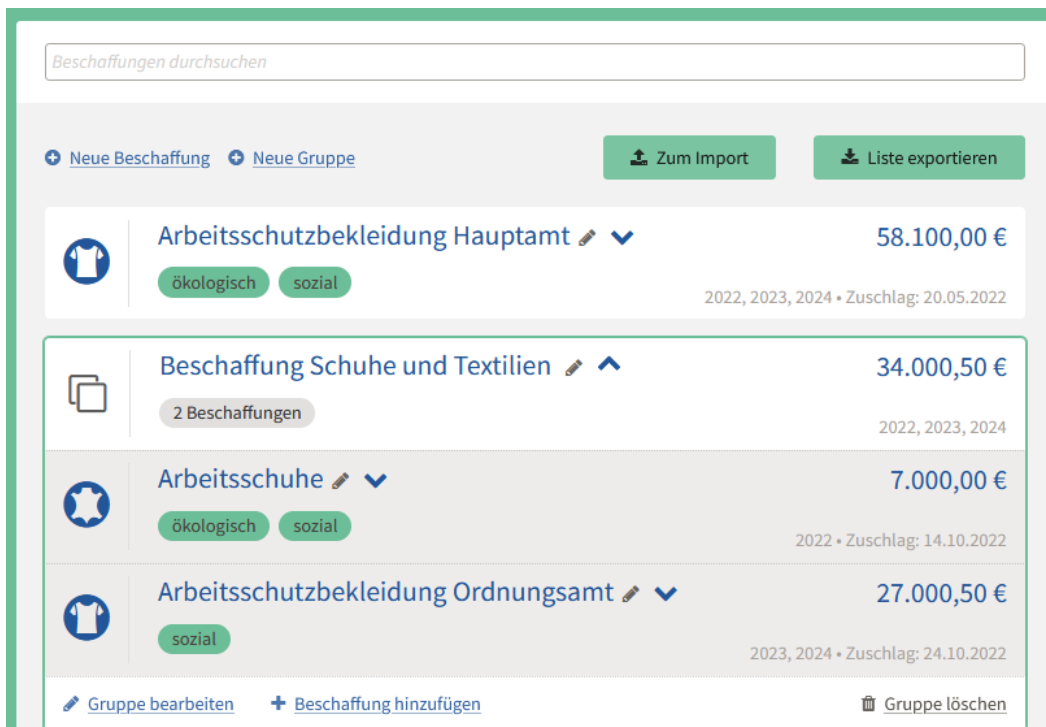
Beschaffungen durchsuchen

Neue Beschaffung Neue Gruppe

Zum Import

Liste exportieren

Arbeitsschutzbekleidung Hauptamt

58.100,00 €

ökologisch sozial

2022, 2023, 2024 • Zuschlag: 20.05.2022

Beschaffung Schuhe und Textilien

34.000,50 €

2 Beschaffungen

2022, 2023, 2024

Arbeitsschuhe

7.000,00 €

ökologisch sozial

2022 • Zuschlag: 14.10.2022

Arbeitsschutzbekleidung Ordnungsamt

27.000,50 €

sozial

2023, 2024 • Zuschlag: 24.10.2022

Gruppe bearbeiten Beschaffung hinzufügen Gruppe löschen